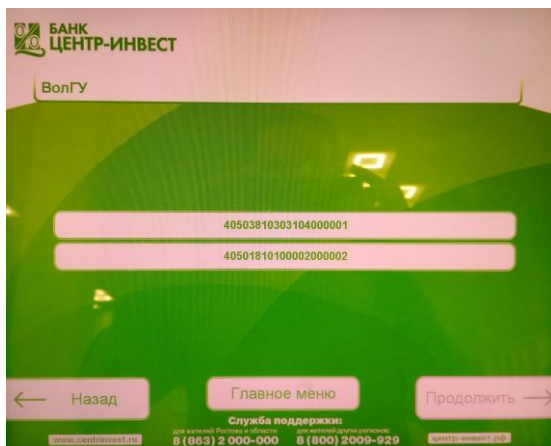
БАНК
ЦЕНТР-ИНВЕСТ

ВолГУ

40503810303104000001

40501810100002000002

Назад

Главное меню

Продолжить

Служба поддержки:
для жителей Ростова и области: 8 (863) 2 000-000
для жителей других регионов: 8 (800) 2009-929

www.centrinvest.ru

центр-инвест.рф